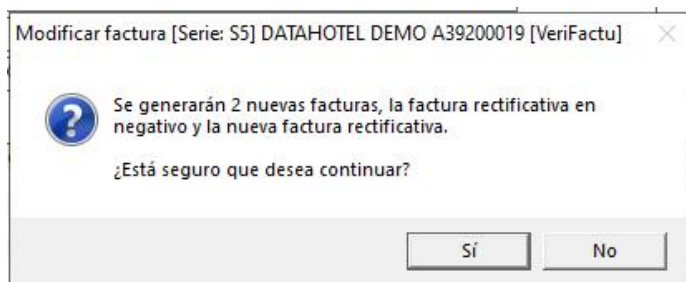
Modificar factura [Serie: S5] DATAHOTEL DEMO A39200019 [VeriFactu]

Se generarán 2 nuevas facturas, la factura rectificativa en negativo y la nueva factura rectificativa.

¿Está seguro que desea continuar?

Sí

No